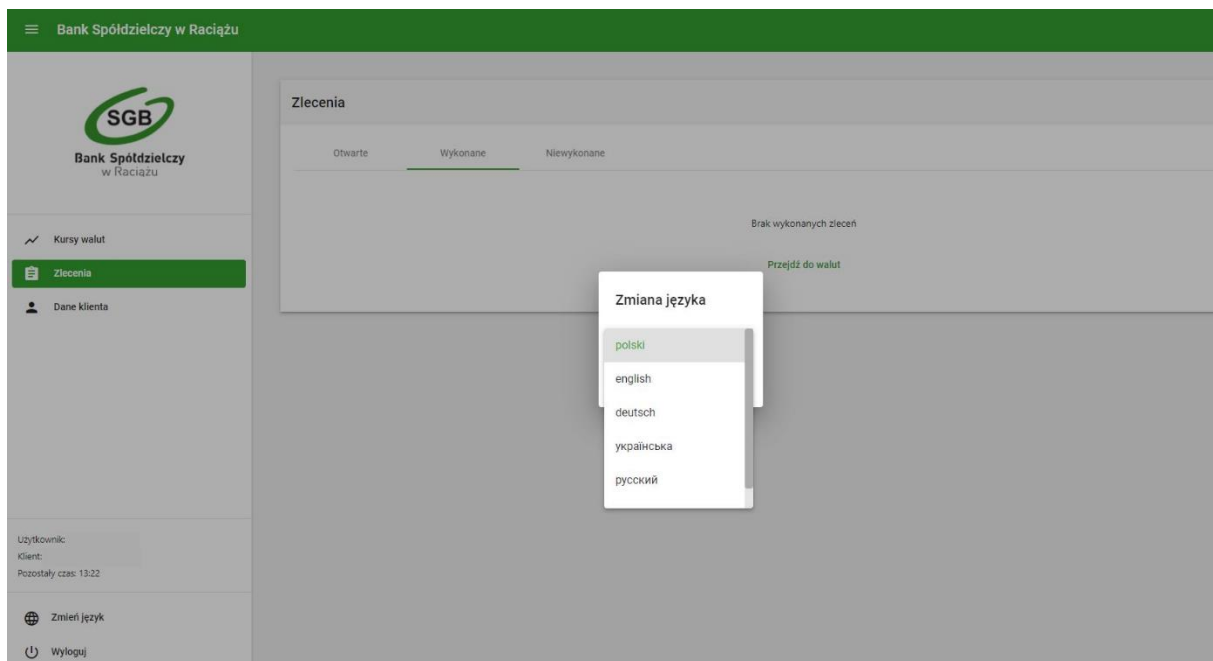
Bank Spółdzielczy w Raciążu

SGB
Bank Spółdzielczy
w Raciążu

Kursy walut
Zlecenia
Dane klienta

Użytkownik:
Klient:
Pozostały czas: 13:22

Zmień język
Wyloguj

Zlecenia

Otwarte
Wykonane
Niewykonane

Brak wykonanych zleceń

Przejdź do walut

Zmiana języka

polski
english
deutsch
українська
русский